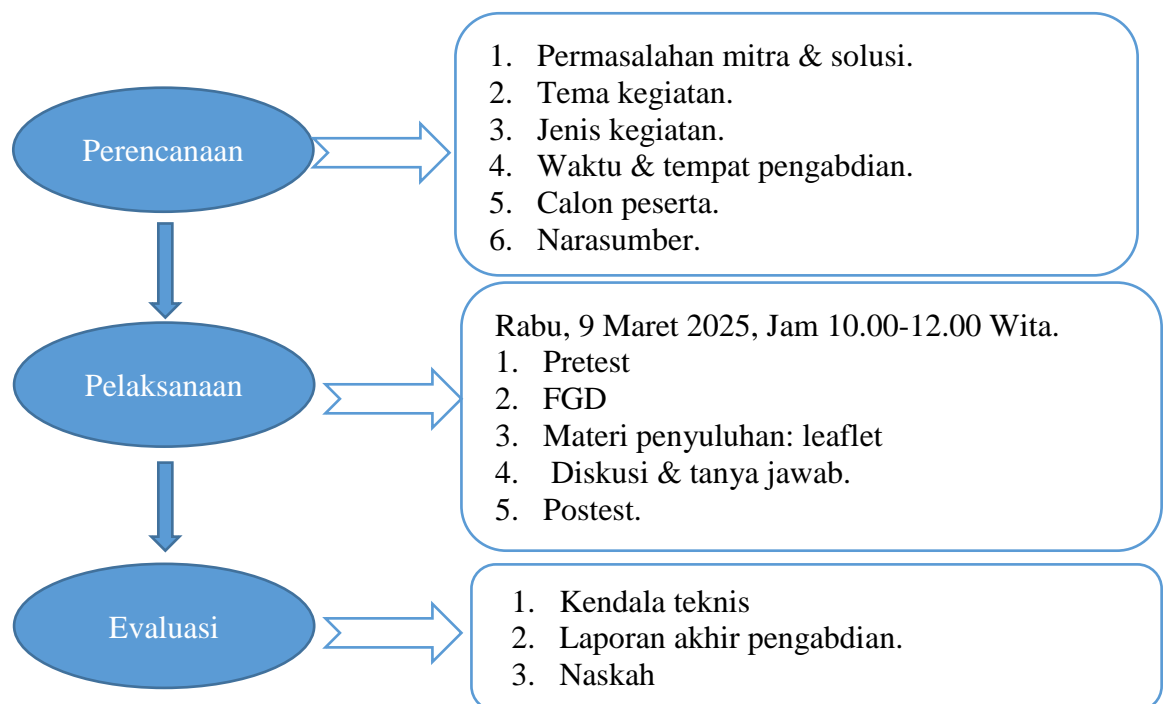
Perencanaan

1. Permasalahan mitra & solusi.
2. Tema kegiatan.
3. Jenis kegiatan.
4. Waktu & tempat pengabdian.
5. Calon peserta.
6. Narasumber.

Pelaksanaan

Rabu, 9 Maret 2025, Jam 10.00-12.00 Wita.
1. Pretest
2. FGD
3. Materi penyuluhan: leaflet
4. Diskusi & tanya jawab.
5. Postest.

Evaluasi

1. Kendala teknis
2. Laporan akhir pengabdian.
3. Naskah